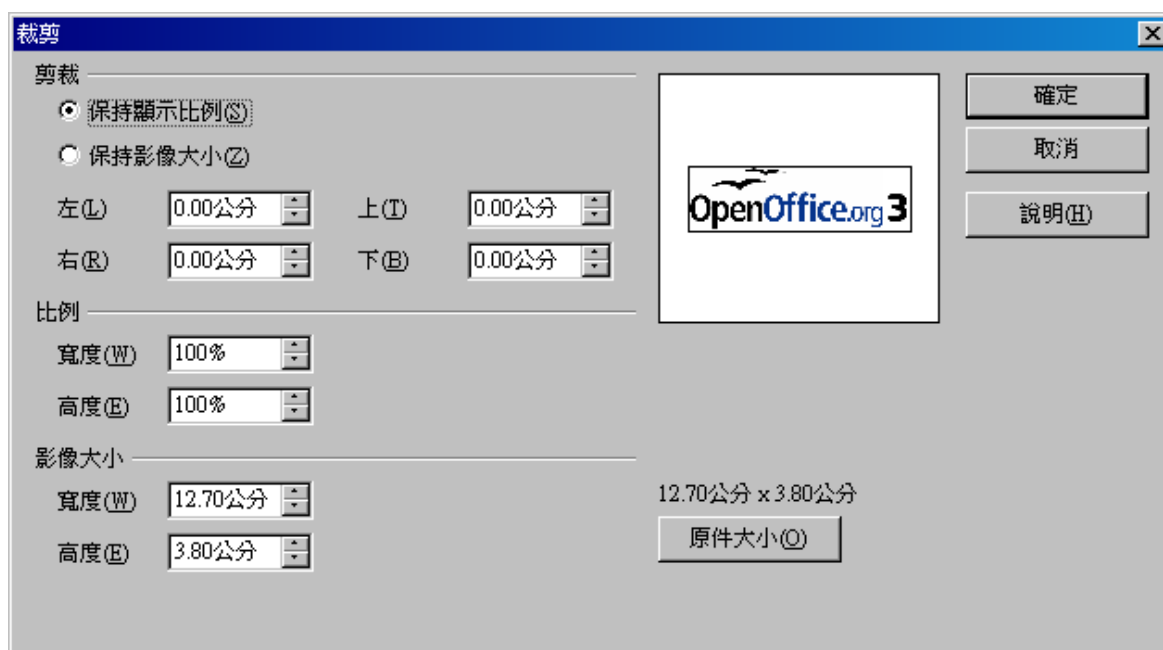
裁剪

剪裁

保持顯示比例(S)

保持影像大小(Z)

左(L) 0.00公分

上(T) 0.00公分

右(R) 0.00公分

下(B) 0.00公分

比例

寬度(W) 100%

高度(E) 100%

影像大小

寬度(W) 12.70公分

高度(E) 3.80公分

OpenOffice.org 3

12.70公分 x 3.80公分

原件大小(O)

確定

取消

說明(H)